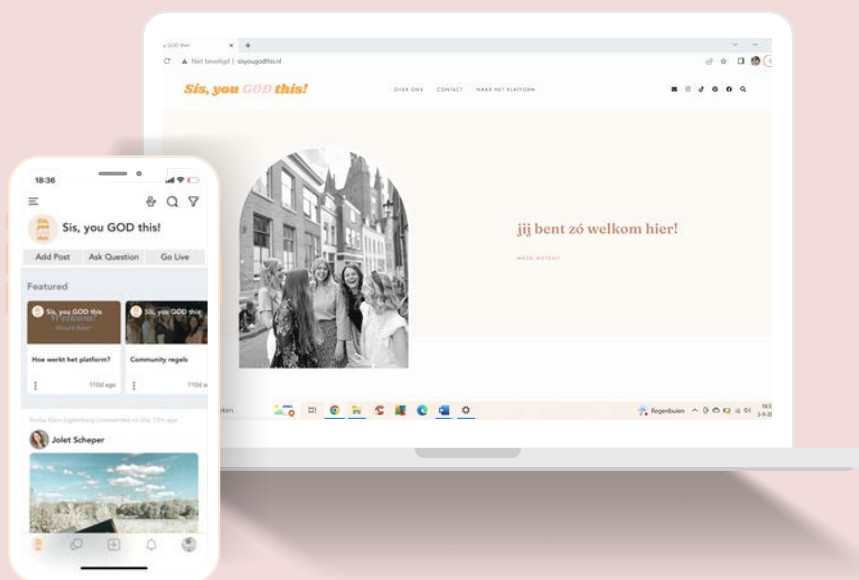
Niet beveiligd | sisyougodthis.nl

Sis, you GOD this!

OVER ONS CONTACT NAAR HET PLATFORM

jij bent zó welkom hier!

MEER WETEN?

Regenbuien

18:36

Sis, you GOD this!

Add Post Ask Question Go Live

Featured

Sis, you GOD this

Sis, you GOD this

Hoe werkt het platform?

110d ago

Community regels

110d

Joliet Scheper